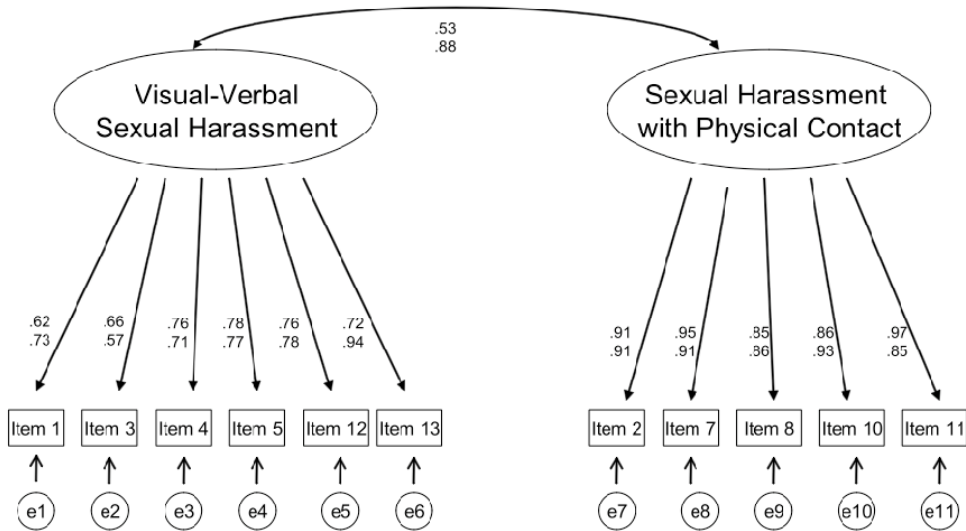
.53
.88

Visual-Verbal Sexual Harassment

Sexual Harassment with Physical Contact

.62
.73

.66
.57

.76
.71

.78
.77

.76
.78

.72
.94

.91
.91

.95
.91

.85
.86

.86
.93

.97
.85

Item 1

Item 3

Item 4

Item 5

Item 12

Item 13

Item 2

Item 7

Item 8

Item 10

Item 11

e1

e2

e3

e4

e5

e6

e7

e8

e9

e10

e11